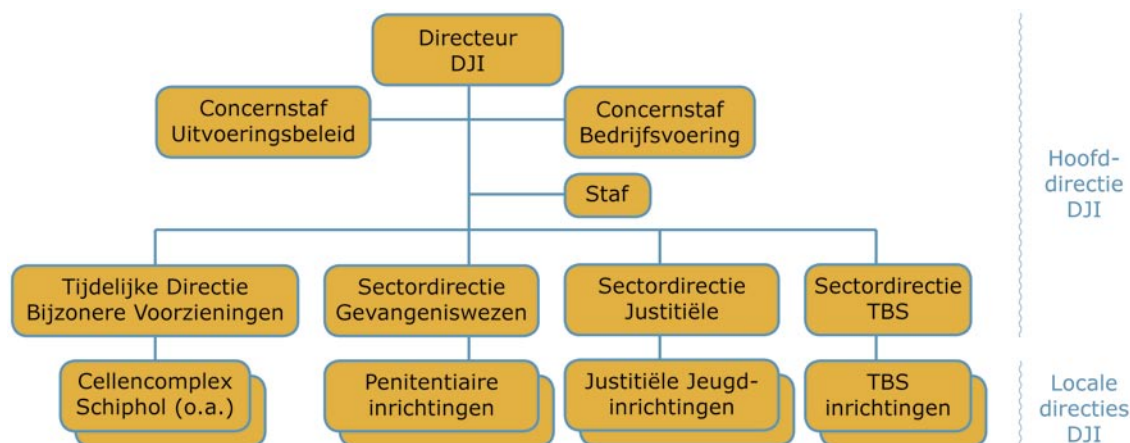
Directeur DJI

Concernstaf Uitvoeringsbeleid

Concernstaf Bedrijfsvoering

Staf

Hoofd-directie DJI

Tijdelijke Directie Bijzonere Voorzieningen

Sectordirectie Gevangeniswezen

Sectordirectie Justitiële

Sectordirectie TBS

Cellencomplex Schiphol (o.a.)

Penitentiaire inrichtingen

Justitiële Jeugd-inrichtingen

TBS inrichtingen

Locale directies DJI